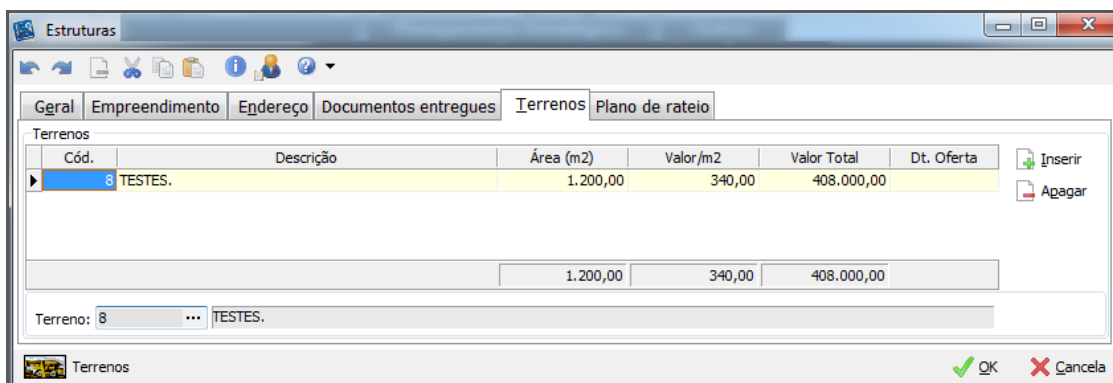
Estruturas

Geral | Empreendimento | Endereço | Documentos entregues | Terrenos | Plano de rateio

Terrenos

| Cód. | Descrição | Área (m2) | Valor/m2 | Valor Total | Dt. Oferta |
|---|---|---|---|---|---|
| 8 | TESTES. | 1.200,00 | 340,00 | 408.000,00 | |
| | | 1.200,00 | 340,00 | 408.000,00 | |

Inserir
Apagar

Terreno: 8 ··· TESTES.

Terrenos

OK
Cancela